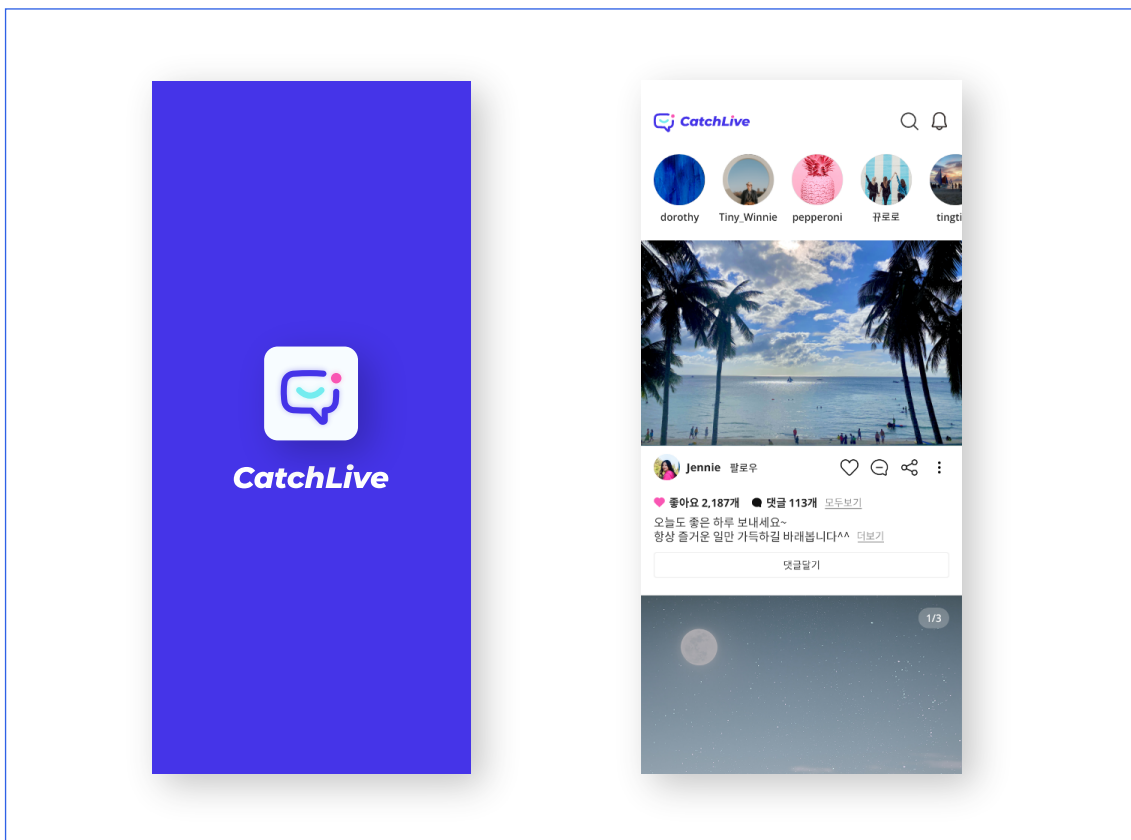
CatchLive

CatchLive

dorothy
Tiny_Winnie
pepperoni
뀨로로
tingti

Jennie 팔로우

좋아요 2,187개 댓글 113개 모두보기

오늘도 좋은 하루 보내세요~
항상 즐거운 일만 가득하길 바래봅니다^^ 더보기

댓글달기

1/3